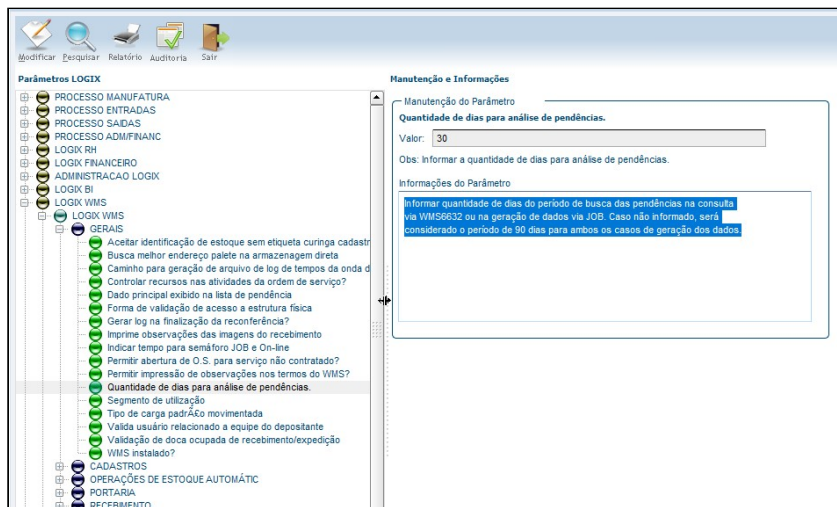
Modificar Pesquisar Relatório Auditoria Sair

Parâmetros LOGIX

PROCESSO MANUFATURA
PROCESSO ENTRADAS
PROCESSO SAIDAS
PROCESSO ADM/FINANC
LOGIX RH
LOGIX FINANCEIRO
ADMINISTRACAO LOGIX
LOGIX BI
LOGIX WMS
LOGIX WMS
GERAIS
Aceitar identificação de estoque sem etiqueta curinga cadastr
Busca melhor endereço palete na armazenagem direta
Caminho para geração de arquivo de log de tempos da onda d
Controlar recursos nas atividades da ordem de serviço?
Dado principal exibido na lista de pendência
Forma de validação de acesso a estrutura física
Gerar log na finalização da reconferência?
Imprime observações das imagens do recebimento
Indicar tempo para semáforo JOB e On-line
Permitir abertura de O.S. para serviço não contratado?
Permitir impressão de observações nos termos do WMS?
Quantidade de dias para análise de pendências.
Segmento de utilização
Tipo de carga padrÃ£o movimentada
Valida usuário relacionado a equipe do depositante
Validação de doca ocupada de recebimento/expedição
WMS instalado?
CADASTROS
OPERAÇÕES DE ESTOQUE AUTOMÁTIC
PORTARIA
RECEBIMENTO

Manutenção e Informações

Manutenção do Parâmetro
Quantidade de dias para análise de pendências.
Valor: 30
Obs: Informar a quantidade de dias para análise de pendências.

Informações do Parâmetro
Informar quantidade de dias do período de busca das pendências na consulta via WMS6632 ou na geração de dados via JOB. Caso não informado, será considerado o período de 90 dias para ambos os casos de geração dos dados.